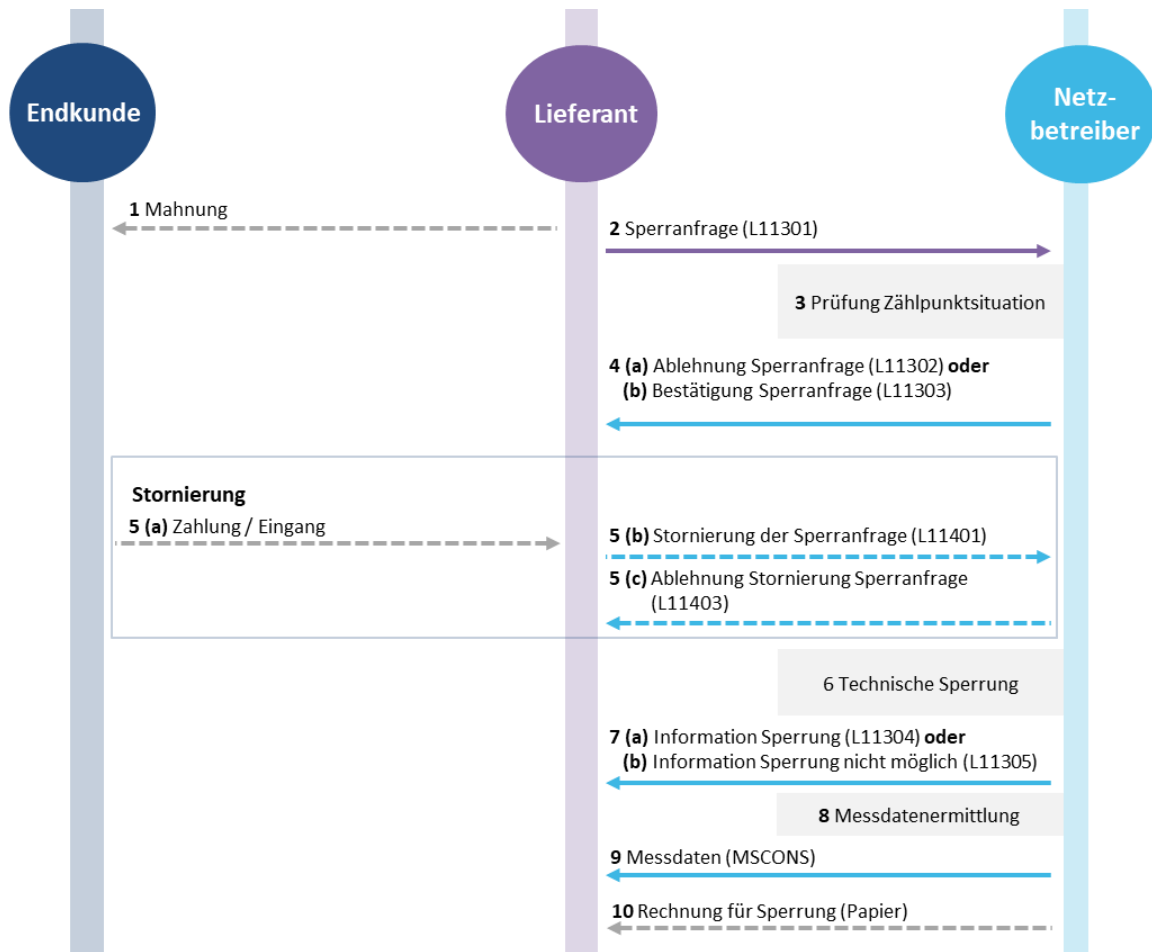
Endkunde

Lieferant

Netzbetreiber

1 Mahnung

2 Sperranfrage (L11301)

3 Prüfung Zählpunktsituation

4 (a) Ablehnung Sperranfrage (L11302) oder
(b) Bestätigung Sperranfrage (L11303)

Stornierung

5 (a) Zahlung / Eingang

5 (b) Stornierung der Sperranfrage (L11401)

5 (c) Ablehnung Stornierung Sperranfrage (L11403)

6 Technische Sperrung

7 (a) Information Sperrung (L11304) oder
(b) Information Sperrung nicht möglich (L11305)

8 Messdatenermittlung

9 Messdaten (MSCONS)

10 Rechnung für Sperrung (Papier)